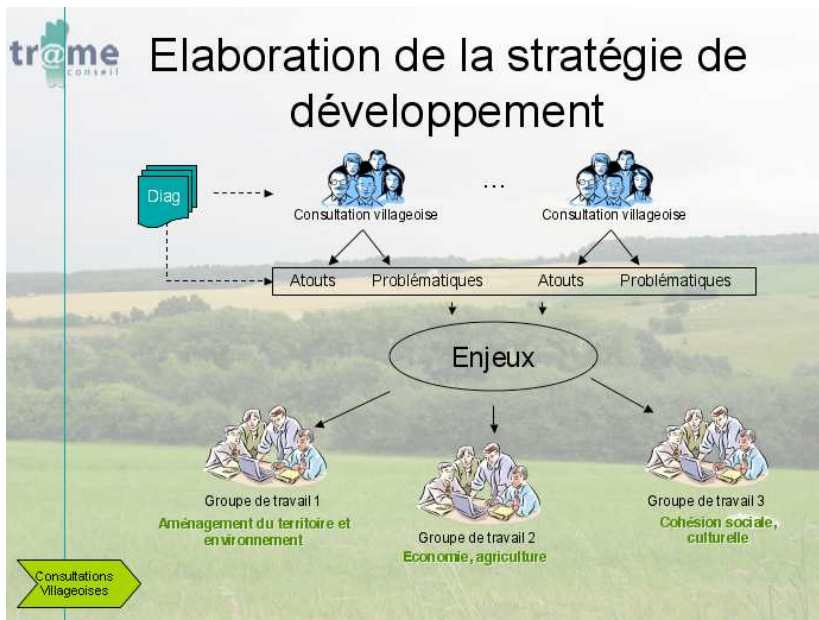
tr@me
conseil

Elaboration de la stratégie de développement

Diag

Consultation villageoise

…

Consultation villageoise

Atouts Problématiques Atouts Problématiques

Enjeux

Groupe de travail 1
Aménagement du territoire et environnement

Groupe de travail 2
Economie, agriculture

Groupe de travail 3
Cohésion sociale, culturelle

Consultations Villageoises